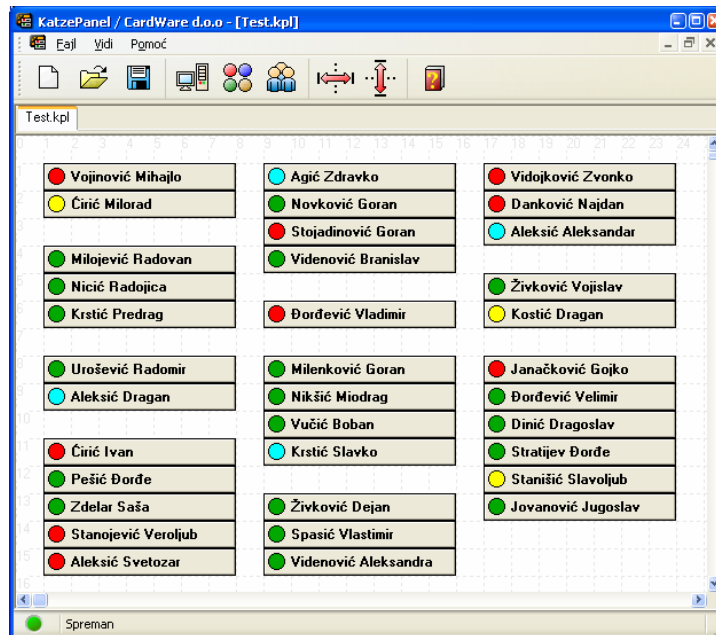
KatzePanel / CardWare d.o.o - [Test.kpl]

Fajl Vidi Pomoć

Test.kpl

0 1 2 3 4 5 6 7 8 9 10 11 12 13 14 15 16 17 18 19 20 21 22 23 24

Vojinović Mihajlo
Ćirić Milorad

Milojević Radovan
Nicić Radojica
Krstić Predrag

Urošević Radomir
Aleksić Dragan

Ćirić Ivan
Pešić Đorđe
Zdelar Saša
Stanojević Veroljub
Aleksić Svetozar

Agić Zdravko
Novković Goran
Stojadinović Goran
Videnović Branislav

Đorđević Vladimir

Milenković Goran
Nikšić Miodrag
Vučić Boban
Krstić Slavko

Živković Dejan
Spasić Vlastimir
Videnović Aleksandra

Vidojković Zvonko
Danković Najdan
Aleksić Aleksandar

Živković Vojislav
Kostić Dragan

Janačković Gojko
Đorđević Velimir
Dinić Dragoslav
Stratijev Đorđe
Stanišić Slavoljub
Jovanović Jugoslav

Spreman